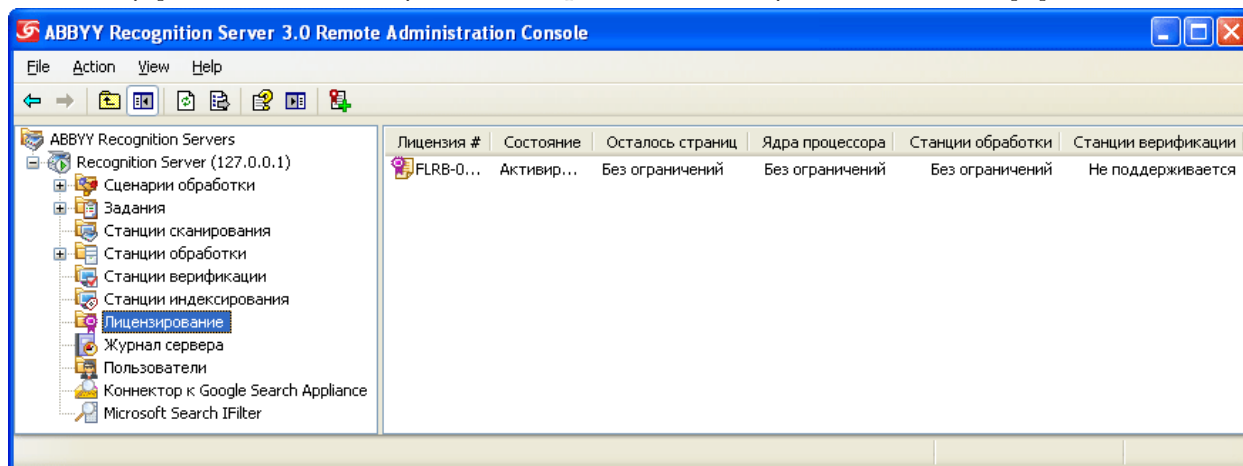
ABBYY Recognition Server 3.0 Remote Administration Console

File Action View Help

ABBYY Recognition Servers
Recognition Server (127.0.0.1)
Сценарии обработки
Задания
Станции сканирования
Станции обработки
Станции верификации
Станции индексирования
Лицензирование
Журнал сервера
Пользователи
Коннектор к Google Search Appliance
Microsoft Search IFilter

| Лицензия # | Состояние | Осталось страниц | Ядра процессора | Станции обработки | Станции верификации |
|---|---|---|---|---|---|
| FLRB-0... | Активир... | Без ограничений | Без ограничений | Без ограничений | Не поддерживается |